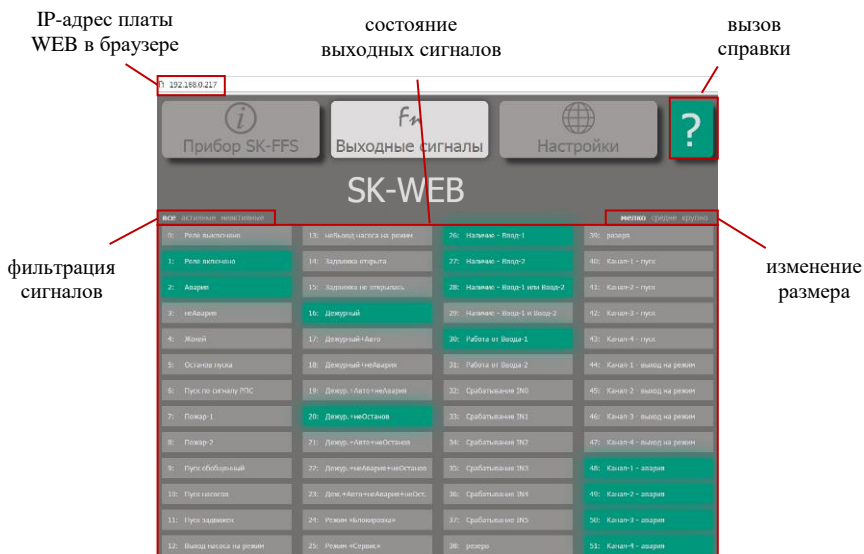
IP-адрес платы WEB в браузере

состояние выходных сигналов

вызов справки

192.168.0.217

Прибор SK-FFS

Выходные сигналы

Настройки

?

SK-WEB

все активные неактивные

мелко средне крупно

фильтрация сигналов

изменение размера

| | | | |
|---|---|---|---|
| 0: Реле выключено | 13: неВывод насоса на режим | 26: Наличие - Ввод-1 | 39: резерв |
| 1: Реле включено | 14: Задвижка открыта | 27: Наличие - Ввод-2 | 40: Канал-1 - пуск |
| 2: Авария | 15: Задвижка не открылась | 28: Наличие - Ввод-1 или Ввод-2 | 41: Канал-2 - пуск |
| 3: неАвария | 16: Дежурный | 29: Наличие - Ввод-1 и Ввод-2 | 42: Канал-3 - пуск |
| 4: Жокей | 17: Дежурный+Авто | 30: Работа от Ввода-1 | 43: Канал-4 - пуск |
| 5: Останов пуска | 18: Дежурный+неАвария | 31: Работа от Ввода-2 | 44: Канал-1 - выход на режим |
| 6: Пуск по сигналу РПС | 19: Дежур.+Авто+неАвария | 32: Срабатывание IN0 | 45: Канал-2 - выход на режим |
| 7: Пожар-1 | 20: Дежур.+неОстанов | 33: Срабатывание IN1 | 46: Канал-3 - выход на режим |
| 8: Пожар-2 | 21: Дежур.+Авто+неОстанов | 34: Срабатывание IN2 | 47: Канал-4 - выход на режим |
| 9: Пуск обобщенный | 22: Дежур.+неАвария+неОстанов | 35: Срабатывание IN3 | 48: Канал-1 - авария |
| 10: Пуск насосов | 23: Деж.+Авто+неАвария+неОст. | 36: Срабатывание IN4 | 49: Канал-2 - авария |
| 11: Пуск задвижек | 24: Режим «Блокировка» | 37: Срабатывание IN5 | 50: Канал-3 - авария |
| 12: Вывод насоса на режим | 25: Режим «Сервис» | 38: резерв | 51: Канал-4 - авария |